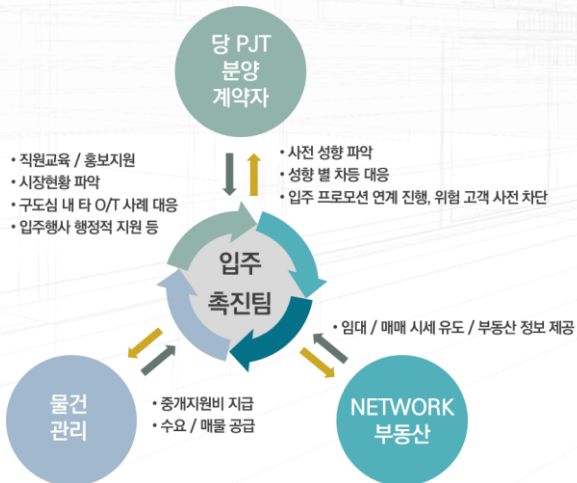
당 PJT
분양
계약자

• 직원교육 / 홍보지원
• 시장현황 파악
• 구도심 내 타 O/T 사례 대응
• 입주행사 행정적 지원 등

• 사전 성향 파악
• 성향 별 차등 대응
• 입주 프로모션 연계 진행, 위험 고객 사전 차단

입주
촉진팀

• 임대 / 매매 시세 유도 / 부동산 정보 제공

물건
관리

• 중개지원비 지급
• 수요 / 매물 공급

NETWORK
부동산